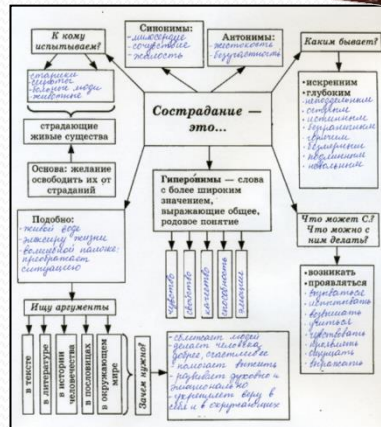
К кому испытываем?

старикам
сиротам
больные люди
животные

страдающие живые существа

Основа: желание освободить их от страданий

Синонимы:
милосердие
сочувствие
жалость

Антонимы:
жестокость
безучастность

Сострадание — это...

Каким бывает?

• искренним
• глубоким
неподдельным
сердечным
истинным
безграничным
горячим
безмерным
подлинным
невольным

Гиперонимы — слова с более широким значением, выражающие общее, родовое понятие

чувство
свойство
качество
состояние
эмоция

Подобно:
живой воде
эликсиру жизни
волшебной палочке:
преобразует ситуацию

Что может С.? Что можно с ним делать?

• возникать
• проявляться
вызывать
испытывать
возвышать
учитывать
чувствовать
проявлять
ощущать
нарастать

Ищу аргументы

в тексте
в литературе
в истории человечества
в пословицах
в окружающем мире

Зачем нужно?

сплачивает людей
делает человека добрее, счастливее
помогает выжить
развивает духовно и эмоционально
укрепляет веру в себя и в окружающих